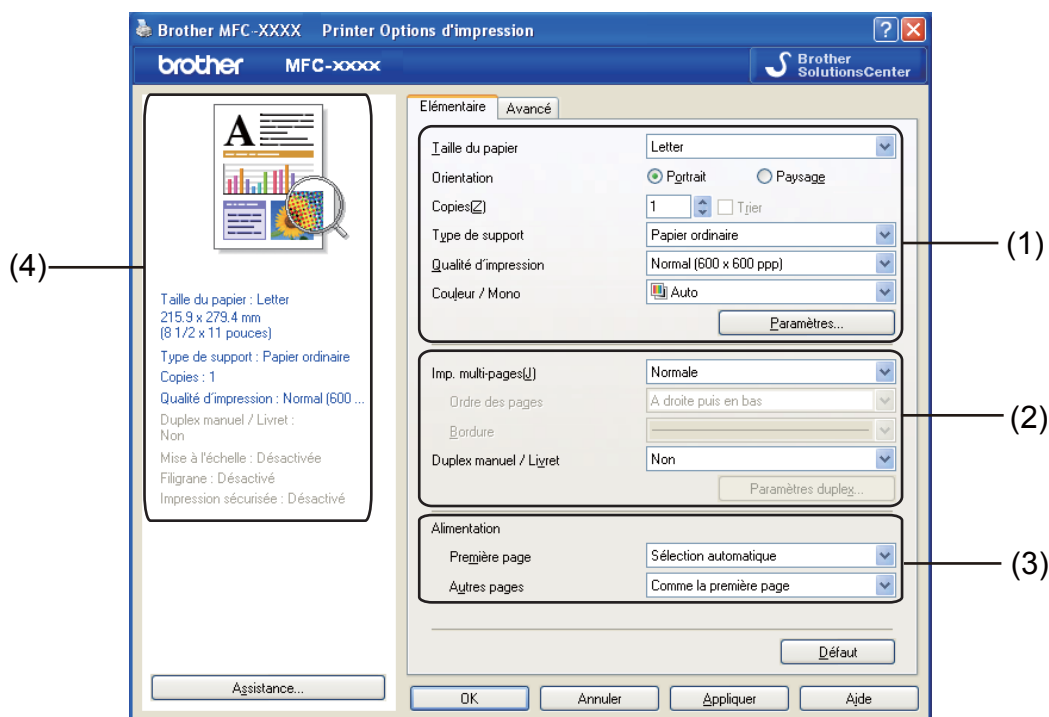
Brother MFC-XXXX Printer Options d'impression

?

brother MFC-xxxx

Brother SolutionsCenter

Elémentaire | Avancé

(4)

Taille du papier : Letter
215.9 x 279.4 mm
(8 1/2 x 11 pouces)

Type de support : Papier ordinaire
Copies : 1
Qualité d'impression : Normal (600 ...
Duplex manuel / Livret : Non
Mise à l'échelle : Désactivée
Filigrane : Désactivé
Impression sécurisée : Désactivé

Taille du papier | Letter
Orientation | Portrait | Paysage
Copies(Z) | 1 | Trier
Type de support | Papier ordinaire
Qualité d'impression | Normal (600 x 600 ppp)
Couleur / Mono | Auto

Paramètres...

(1)

Imp. multi-pages(J) | Normale
Ordre des pages | A droite puis en bas
Bordure |
Duplex manuel / Livret | Non

Paramètres duplex...

(2)

Alimentation
Première page | Sélection automatique
Autres pages | Comme la première page

(3)

Défaut

Assistance...

OK | Annuler | Appliquer | Aide